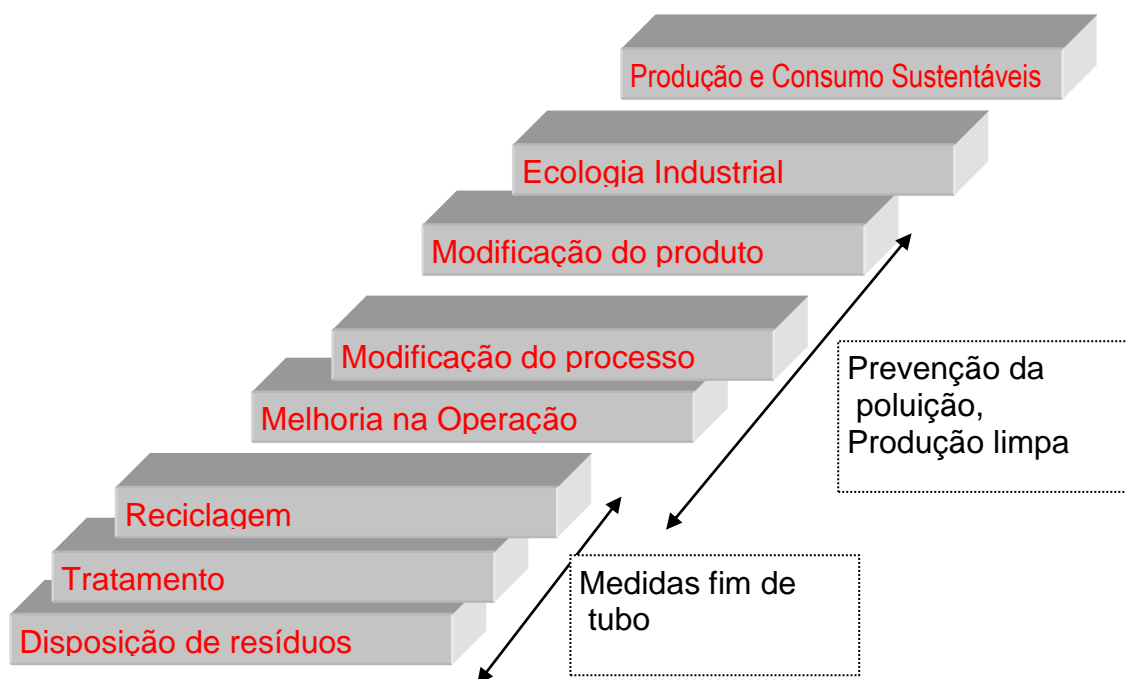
Produção e Consumo Sustentáveis

Ecologia Industrial

Modificação do produto

Modificação do processo

Melhoria na Operação

Reciclagem

Tratamento

Disposição de resíduos

Prevenção da poluição, Produção limpa

Medidas fim de tubo